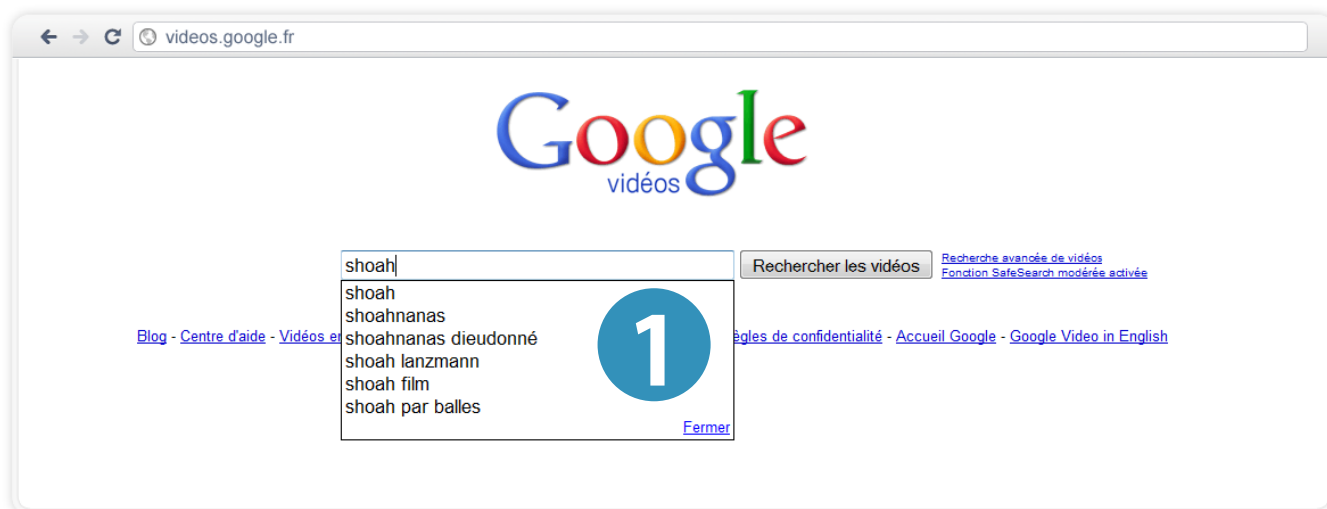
videos.google.fr

Google
vidéos

shoah

Rechercher les vidéos

Recherche avancée de vidéos
Fonction SafeSearch modérée activée

shoah
shoahnanas
shoahnanas dieudonné
shoah lanzmann
shoah film
shoah par balles
Fermer

1

Blog - Centre d'aide - Vidéos e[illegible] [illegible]ègles de confidentialité - Accueil Google - Google Video in English